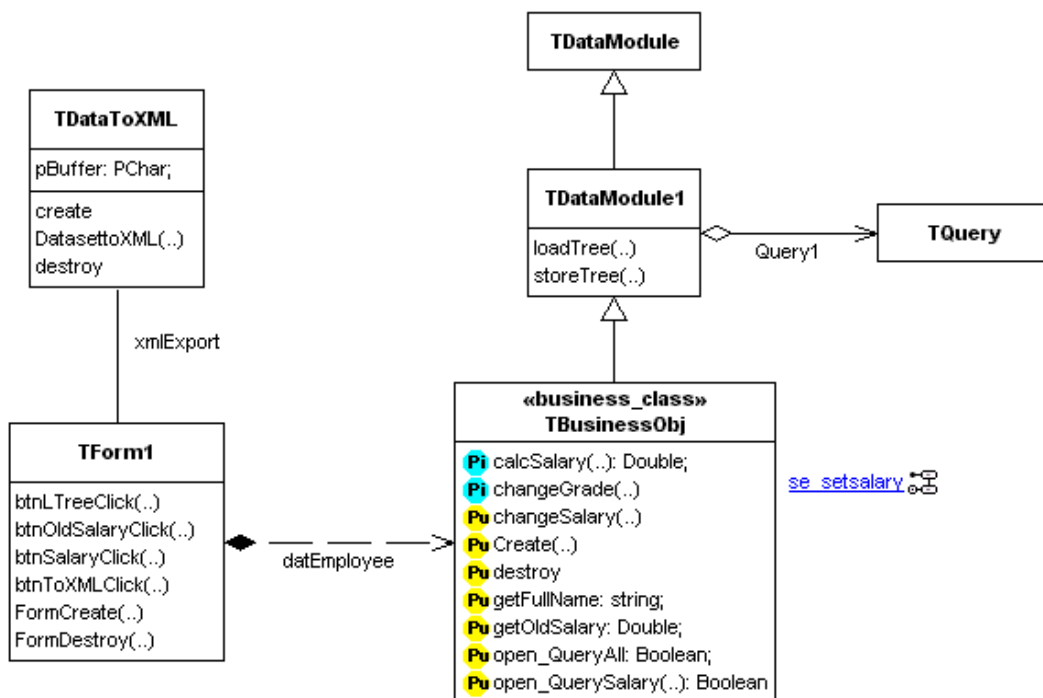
TDataModule

TDataToXML

pBuffer: PChar;

create
DatasettoXML(..)
destroy

TDataModule1

loadTree(..)
storeTree(..)

Query1

TQuery

xmlExport

«business_class»
TBusinessObj

TForm1

btnLTreeClick(..)
btnOldSalaryClick(..)
btnSalaryClick(..)
btnToXMLClick(..)
FormCreate(..)
FormDestroy(..)

datEmployee

Pi calcSalary(..): Double;
Pi changeGrade(..)
Pu changeSalary(..)
Pu Create(..)
Pu destroy
Pu getFullName: string;
Pu getOldSalary: Double;
Pu open_QueryAll: Boolean;
Pu open_QuerySalary(..): Boolean

se_setsalary